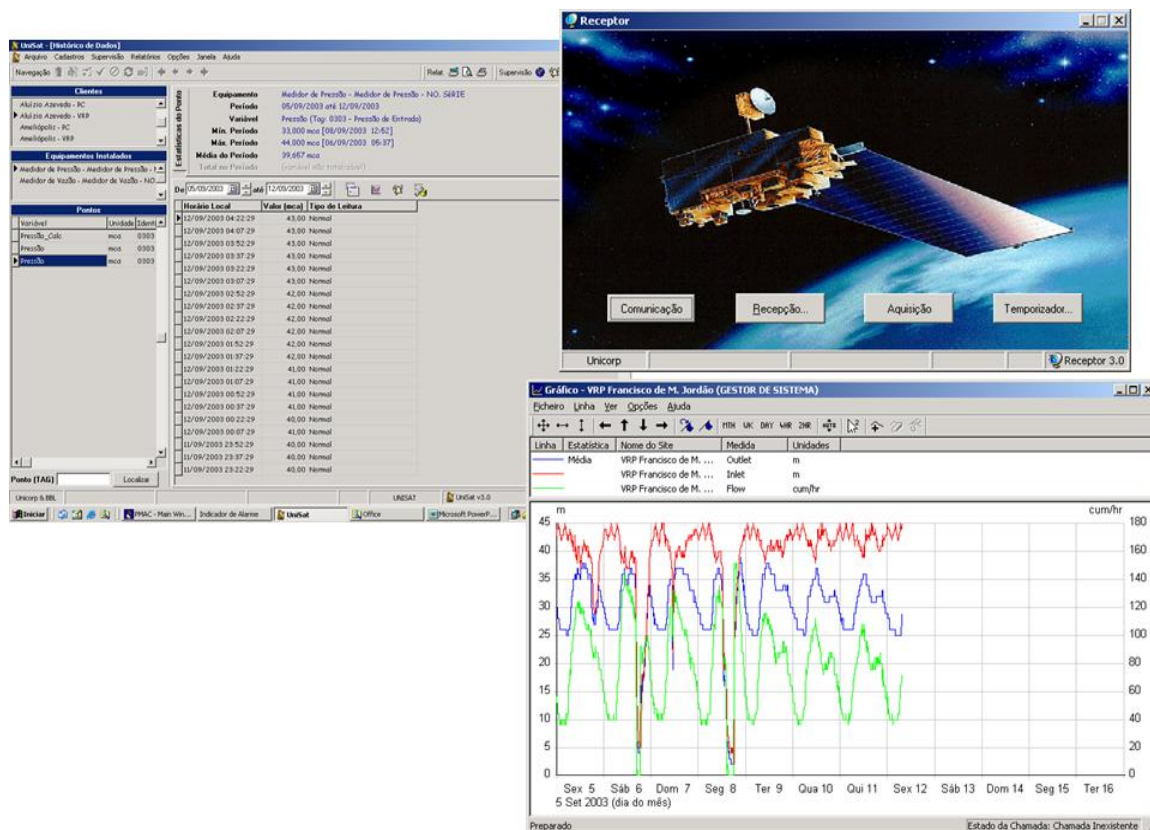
UniSat - [Histórico de Dados]
Arquivo Cadastros Supervisão Relatórios Opções Janela Ajuda
Navegação
Relat.
Supervisão

Clientes
Aluízio Azevedo - PC
Aluízio Azevedo - VRP
Amelópolis - PC
Amelópolis - VRP

Equipamentos Instalados
Medidor de Pressão - Medidor de Pressão - N
Medidor de Vazão - Medidor de Vazão - NO

Pontos
| Variável | Unidade | Ident |
|---|---|---|
| Pressão_Calc | mca | 0303 |
| Pressão | mca | 0303 |
| Pressão | mca | 0303 |

Ponto (TAG)
Localizar

Estatísticas do Ponto
Equipamento: Medidor de Pressão - Medidor de Pressão - NO. SÉRIE
Período: 05/09/2003 até 12/09/2003
Variável: Pressão (Tag: 0303 - Pressão de Entrada)
Mín. Período: 33,000 mca [08/09/2003 12:52]
Máx. Período: 44,000 mca [06/09/2003 05:37]
Média do Período: 39,657 mca
Total no Período: (variável não totalizável)

De 05/09/2003 até 12/09/2003

| Horário Local | Valor (mca) | Tipo de Leitura |
|---|---|---|
| 12/09/2003 04:22:29 | 43,00 | Normal |
| 12/09/2003 04:07:29 | 43,00 | Normal |
| 12/09/2003 03:52:29 | 43,00 | Normal |
| 12/09/2003 03:37:29 | 43,00 | Normal |
| 12/09/2003 03:22:29 | 43,00 | Normal |
| 12/09/2003 03:07:29 | 43,00 | Normal |
| 12/09/2003 02:52:29 | 42,00 | Normal |
| 12/09/2003 02:37:29 | 42,00 | Normal |
| 12/09/2003 02:22:29 | 42,00 | Normal |
| 12/09/2003 02:07:29 | 42,00 | Normal |
| 12/09/2003 01:52:29 | 42,00 | Normal |
| 12/09/2003 01:37:29 | 42,00 | Normal |
| 12/09/2003 01:22:29 | 41,00 | Normal |
| 12/09/2003 01:07:29 | 41,00 | Normal |
| 12/09/2003 00:52:29 | 41,00 | Normal |
| 12/09/2003 00:37:29 | 41,00 | Normal |
| 12/09/2003 00:22:29 | 40,00 | Normal |
| 12/09/2003 00:07:29 | 41,00 | Normal |
| 11/09/2003 23:52:29 | 40,00 | Normal |
| 11/09/2003 23:37:29 | 40,00 | Normal |
| 11/09/2003 23:22:29 | 40,00 | Normal |

Unicorp & BBL
UNISAT
UniSat v3.0
Iniciar
PMAC - Main Win...
Indicador de Alarme
UniSat
Office
Microsoft PowerP...

Receptor
Comunicação
Recepção...
Aquisição
Temporizador...
Unicorp
Receptor 3.0

Gráfico - VRP Francisco de M. Jordão (GESTOR DE SISTEMA)
Ficheiro Linha Ver Opções Ajuda
MTH WK DAY 4HR 2HR

| Linha | Estatística | Nome do Site | Medida | Unidades |
|---|---|---|---|---|
| | Média | VRP Francisco de M. ... | Outlet | m |
| | | VRP Francisco de M. ... | Inlet | m |
| | | VRP Francisco de M. ... | Flow | cum/hr |

m
cum/hr
45 40 35 30 25 20 15 10 5 0
180 160 140 120 100 80 60 40 20 0
Sex 5 Sáb 6 Dom 7 Seg 8 Ter 9 Qua 10 Qui 11 Sex 12 Sáb 13 Dom 14 Seg 15 Ter 16
5 Set 2003 (dia do mês)
Preparado
Estado da Chamada: Chamada Inexistente